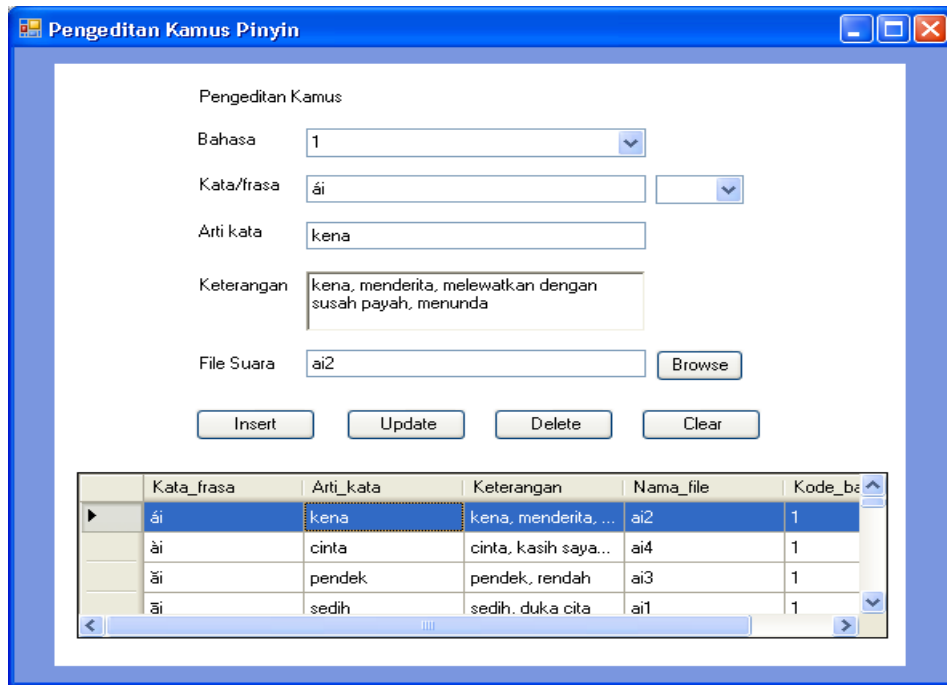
Pengeditan Kamus Pinyin

Pengeditan Kamus

Bahasa 1

Kata/frasa ái

Arti kata kena

Keterangan kena, menderita, melewatkan dengan susah payah, menunda

File Suara ai2

Browse

Insert Update Delete Clear

| | Kata_frasa | Arti_kata | Keterangan | Nama_file | Kode_ba |
|---|---|---|---|---|---|
| ▶ | ái | kena | kena, menderita, ... | ai2 | 1 |
| | ài | cinta | cinta, kasih saya... | ai4 | 1 |
| | ǎi | pendek | pendek, rendah | ai3 | 1 |
| | āi | sedih | sedih, duka cita | ai1 | 1 |